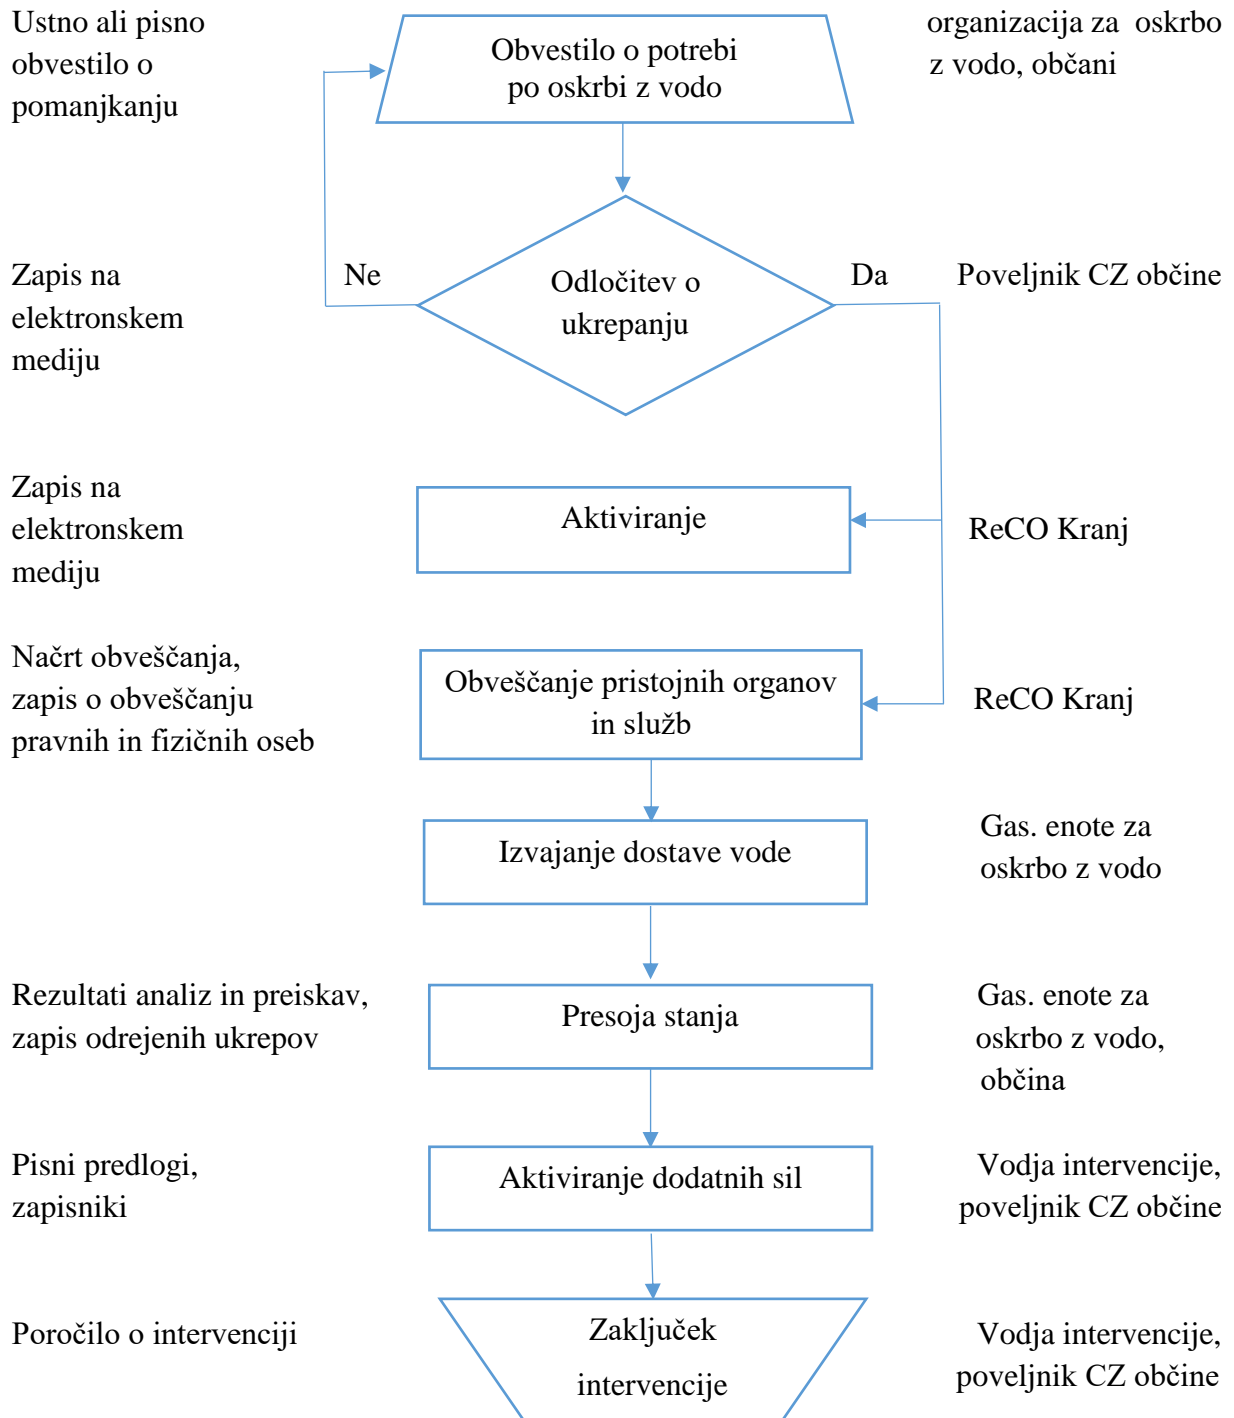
Ustno ali pisno obvestilo o pomanjkanju

Obvestilo o potrebi po oskrbi z vodo

organizacija za oskrbo z vodo, občani

Zapis na elektronskem mediju

Ne

Odločitev o ukrepanju

Da

Poveljnik CZ občine

Zapis na elektronskem mediju

Aktiviranje

ReCO Kranj

Načrt obveščanja, zapis o obveščanju pravnih in fizičnih oseb

Obveščanje pristojnih organov in služb

ReCO Kranj

Izvajanje dostave vode

Gas. enote za oskrbo z vodo

Rezultati analiz in preiskav, zapis odrejenih ukrepov

Presoja stanja

Gas. enote za oskrbo z vodo, občina

Pisni predlogi, zapisniki

Aktiviranje dodatnih sil

Vodja intervencije, poveljnik CZ občine

Poročilo o intervenciji

Zaključek intervencije

Vodja intervencije, poveljnik CZ občine